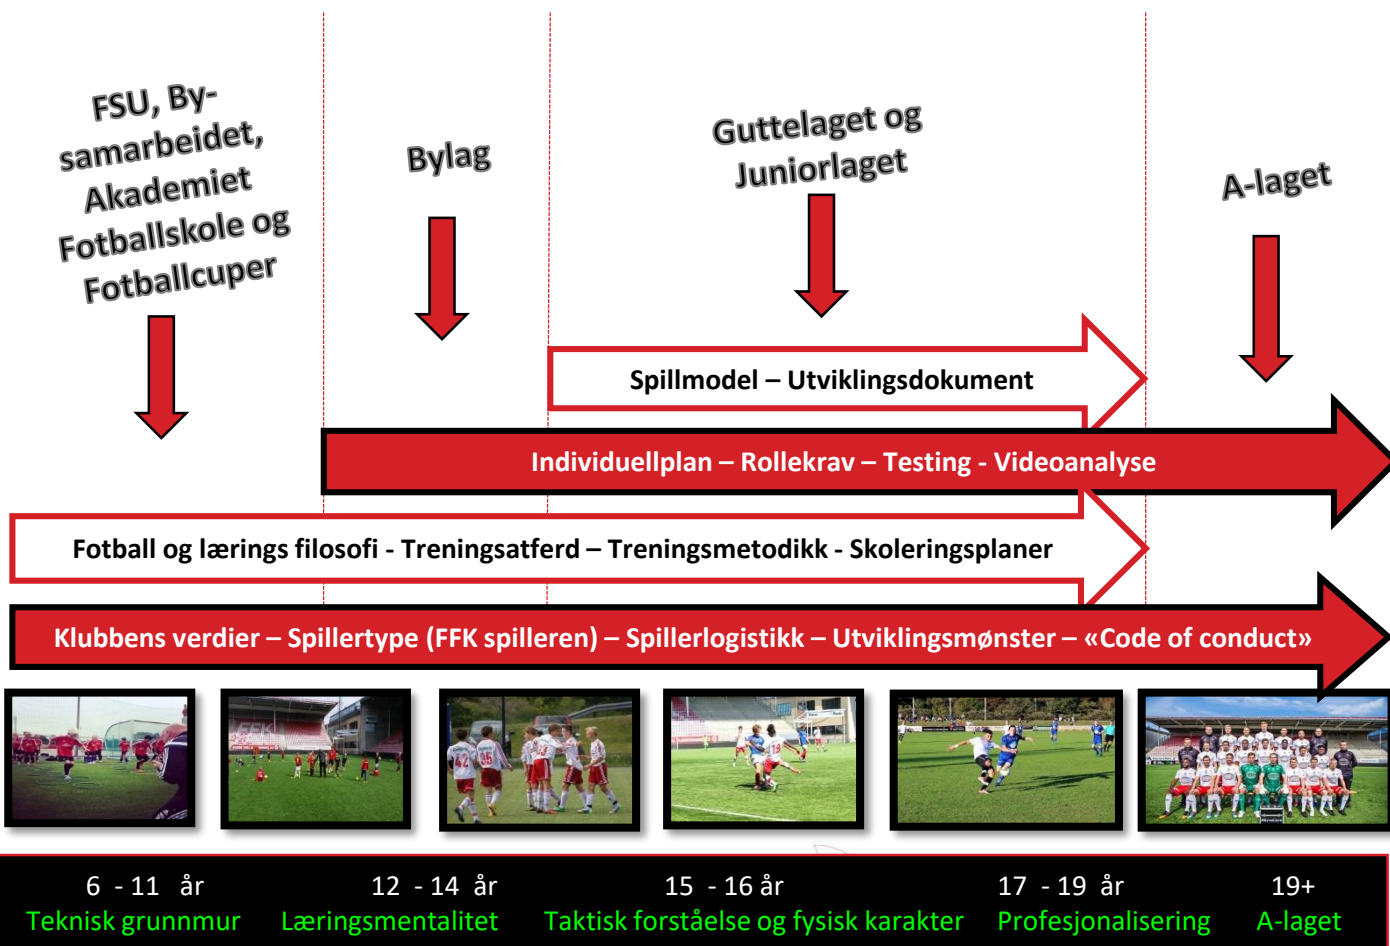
FSU, By-samarbeidet, Akademiet Fotballskole og Fotballcuper

Bylag

Guttelaget og Juniorlaget

A-laget

Spillmodel – Utviklingsdokument

Individuellplan – Rollekrav – Testing - Videoanalyse

Fotball og lærings filosofi - Treningsatferd – Treningsmetodikk - Skoleringsplaner

Klubbens verdier – Spillertype (FFK spilleren) – Spillerlogistikk – Utviklingsmønster – «Code of conduct»

6 - 11 år
Teknisk grunnmur

12 - 14 år
Læringsmentalitet

15 - 16 år
Taktisk forståelse og fysisk karakter

17 - 19 år
Profesjonalisering

19+
A-laget